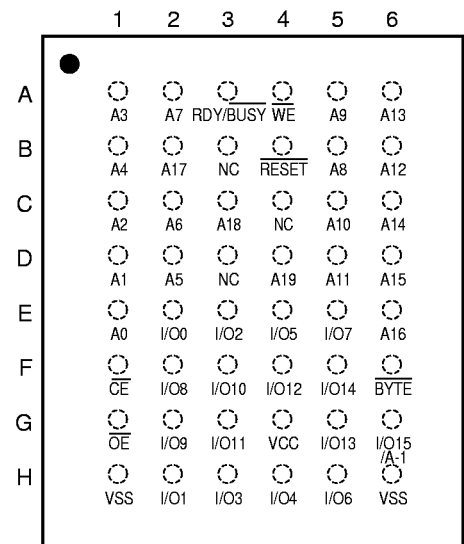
|   | 1 | 2 | 3 | 4 | 5 | 6 |
|---|---|---|---|---|---|---|
| A | A3 | A7 | RDY/$\overline{BUSY}$ | $\overline{WE}$ | A9 | A13 |
| B | A4 | A17 | NC | $\overline{RESET}$ | A8 | A12 |
| C | A2 | A6 | A18 | NC | A10 | A14 |
| D | A1 | A5 | NC | A19 | A11 | A15 |
| E | A0 | I/O0 | I/O2 | I/O5 | I/O7 | A16 |
| F | $\overline{CE}$ | I/O8 | I/O10 | I/O12 | I/O14 | $\overline{BYTE}$ |
| G | $\overline{OE}$ | I/O9 | I/O11 | VCC | I/O13 | I/O15 /A-1 |
| H | VSS | I/O1 | I/O3 | I/O4 | I/O6 | VSS |